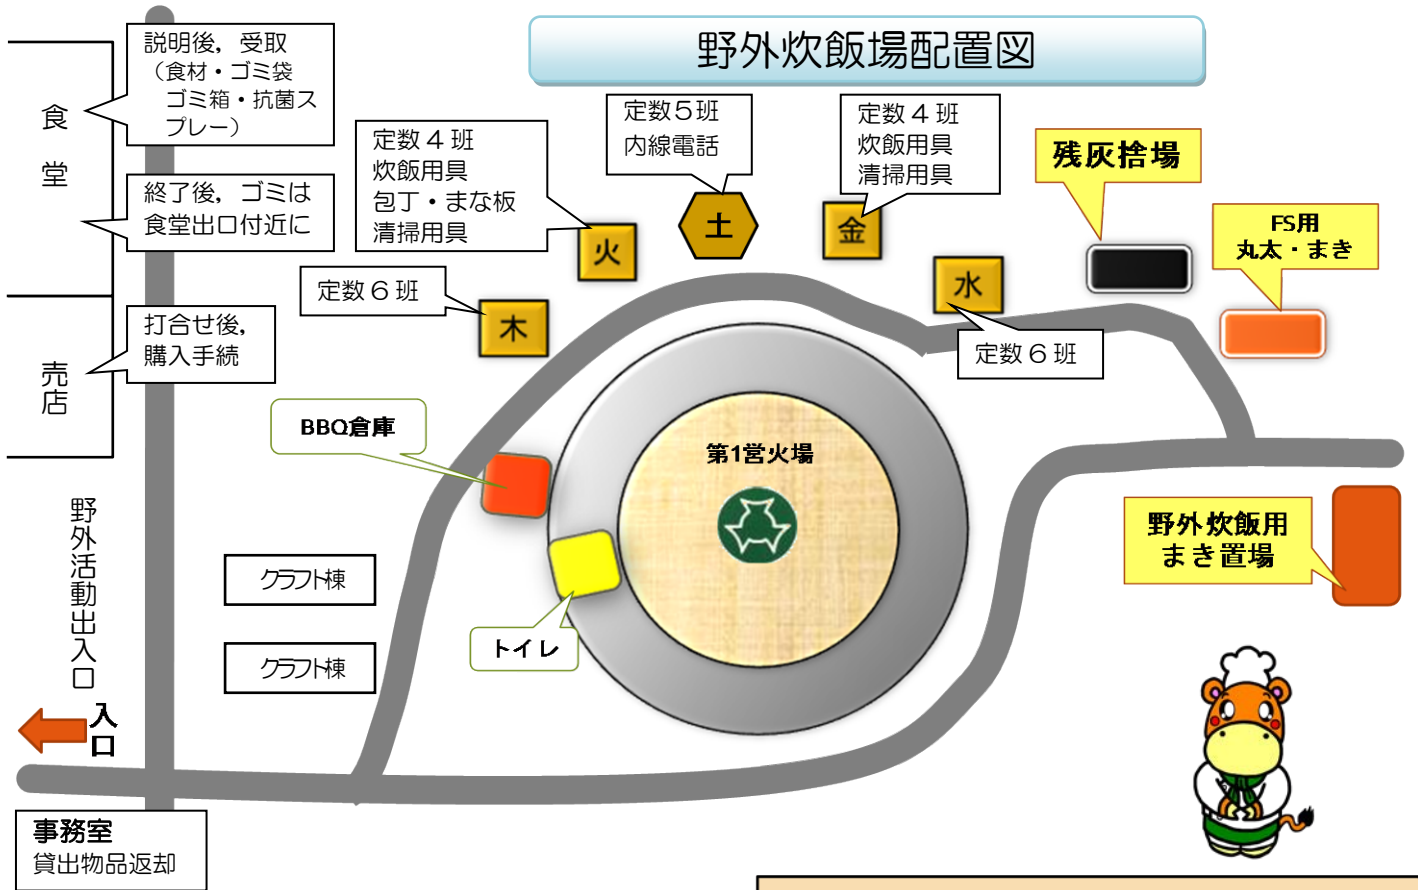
野外炊飯場配置図

説明後，受取
（食材・ゴミ袋
ゴミ箱・抗菌スプレー）

食堂

終了後，ゴミは
食堂出口付近に

打合せ後，
購入手続

売店

定数４班
炊飯用具
包丁・まな板
清掃用具

定数５班
内線電話

定数４班
炊飯用具
清掃用具

残灰捨場

FS用
丸太・まき

火

土

金

水

定数６班

木

定数６班

BBQ倉庫

第1営火場

野外炊飯用
まき置場

クラフト棟

クラフト棟

トイレ

野外活動出入口

入口

事務室
貸出物品返却